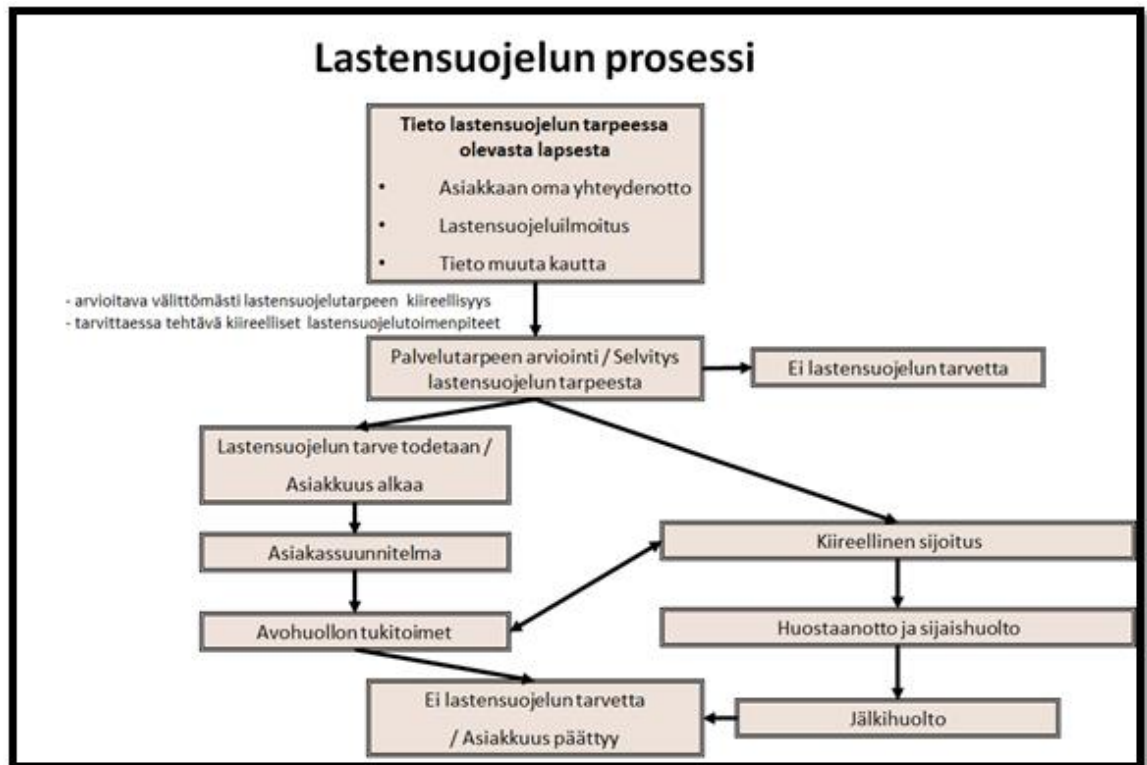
Lastensuojelun prosessi

Tieto lastensuojelun tarpeessa olevasta lapsesta

- Asiakkaan oma yhteydenotto
- Lastensuojeluilmoitus
- Tieto muuta kautta

- arvioitava välittömästi lastensuojelutarpeen kiireellisyys
- tarvittaessa tehtävä kiireelliset lastensuojelutoimenpiteet

Palvelutarpeen arviointi / Selvitys lastensuojelun tarpeesta

Ei lastensuojelun tarvetta

Lastensuojelun tarve todetaan / Asiakkuus alkaa

Asiakassuunnitelma

Avohuollon tukitoimet

Kiireellinen sijoitus

Huostaanotto ja sijaishuolto

Jälkihuolto

Ei lastensuojelun tarvetta / Asiakkuus päättyy